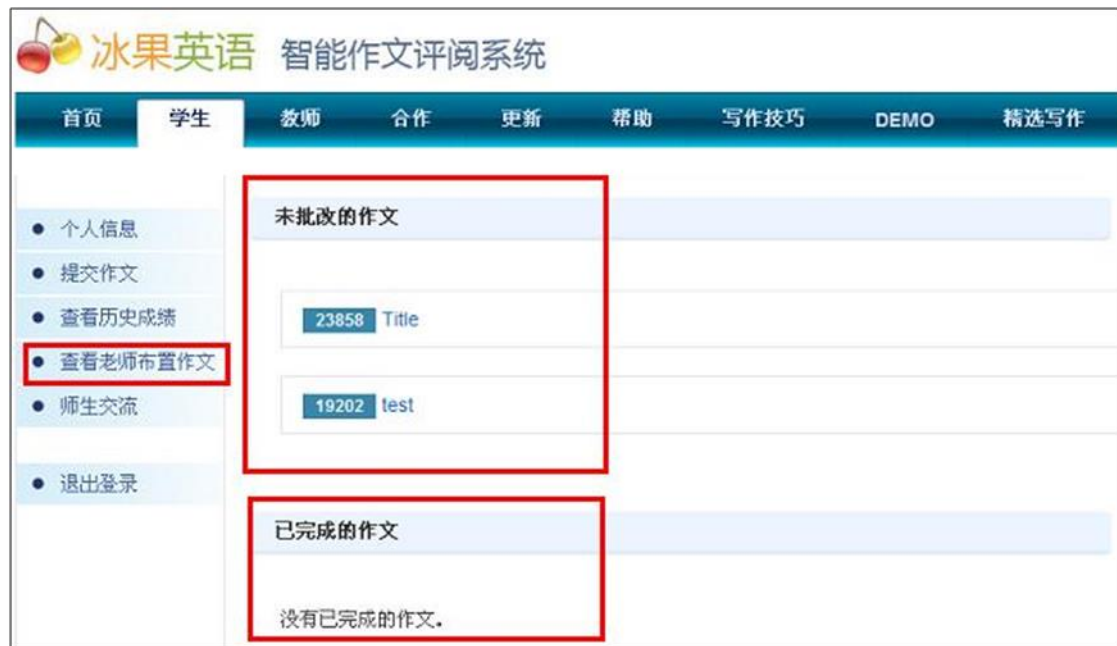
冰果英语 智能作文评阅系统

首页 学生 教师 合作 更新 帮助 写作技巧 DEMO 精选写作

● 个人信息
● 提交作文
● 查看历史成绩
● 查看老师布置作文
● 师生交流

● 退出登录

未批改的作文

23858 Title

19202 test

已完成的作文

没有已完成的作文.